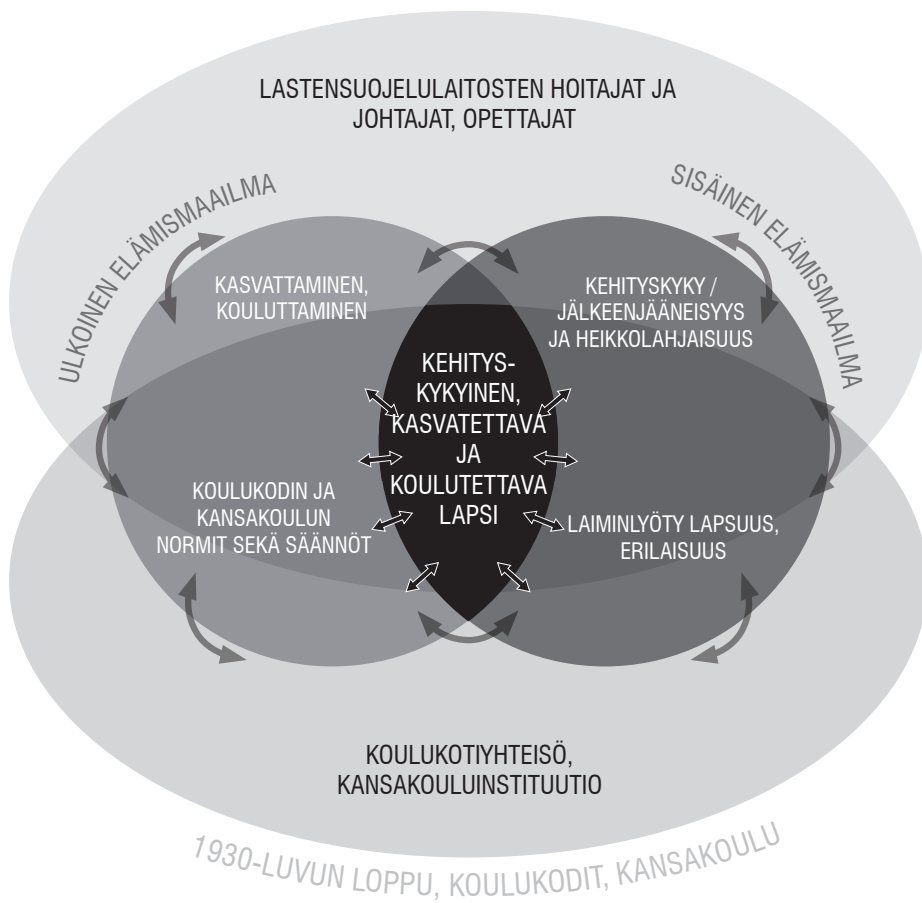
LASTENSUOJELULAITOSTEN HOITAJAT JA JOHTAJAT, OPETTAJAT

ULKOINEN ELÄMISMAAILMA

SISÄINEN ELÄMISMAAILMA

KASVATTAMINEN, KOULUTTAMINEN

KEHITYSKYKY / JÄLKEENJÄÄNEISYYS JA HEIKKOLAHJAISUUS

KEHITYSKYKYINEN, KASVATETTAVA JA KOULUTETTAVA LAPSI

KOULUKODIN JA KANSAKOULUN NORMIT SEKÄ SÄÄNNÖT

LAIMINLYÖTY LAPSUUS, ERILAISUUS

KOULUKOTIYHTEISÖ, KANSAKOULUINSTITUUTIO

1930-LUVUN LOPPU, KOULUKODIT, KANSAKOULU